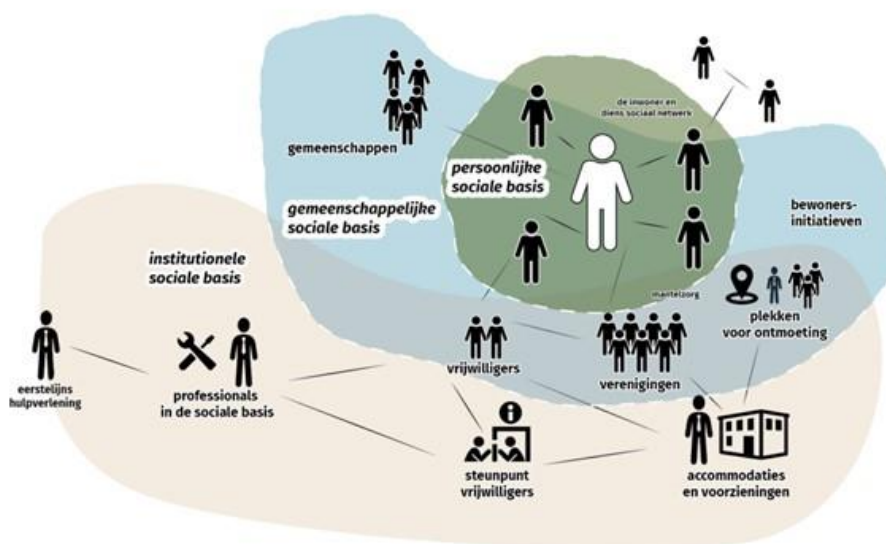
de inwoner en diens sociaal netwerk

gemeenschappen

persoonlijke sociale basis

gemeenschappelijke sociale basis

bewonersinitiatieven

institutionele sociale basis

mantelzorg

plekken voor ontmoeting

eerstelijns hulpverlening

professionals in de sociale basis

vrijwilligers

verenigingen

steunpunt vrijwilligers

accommodaties en voorzieningen